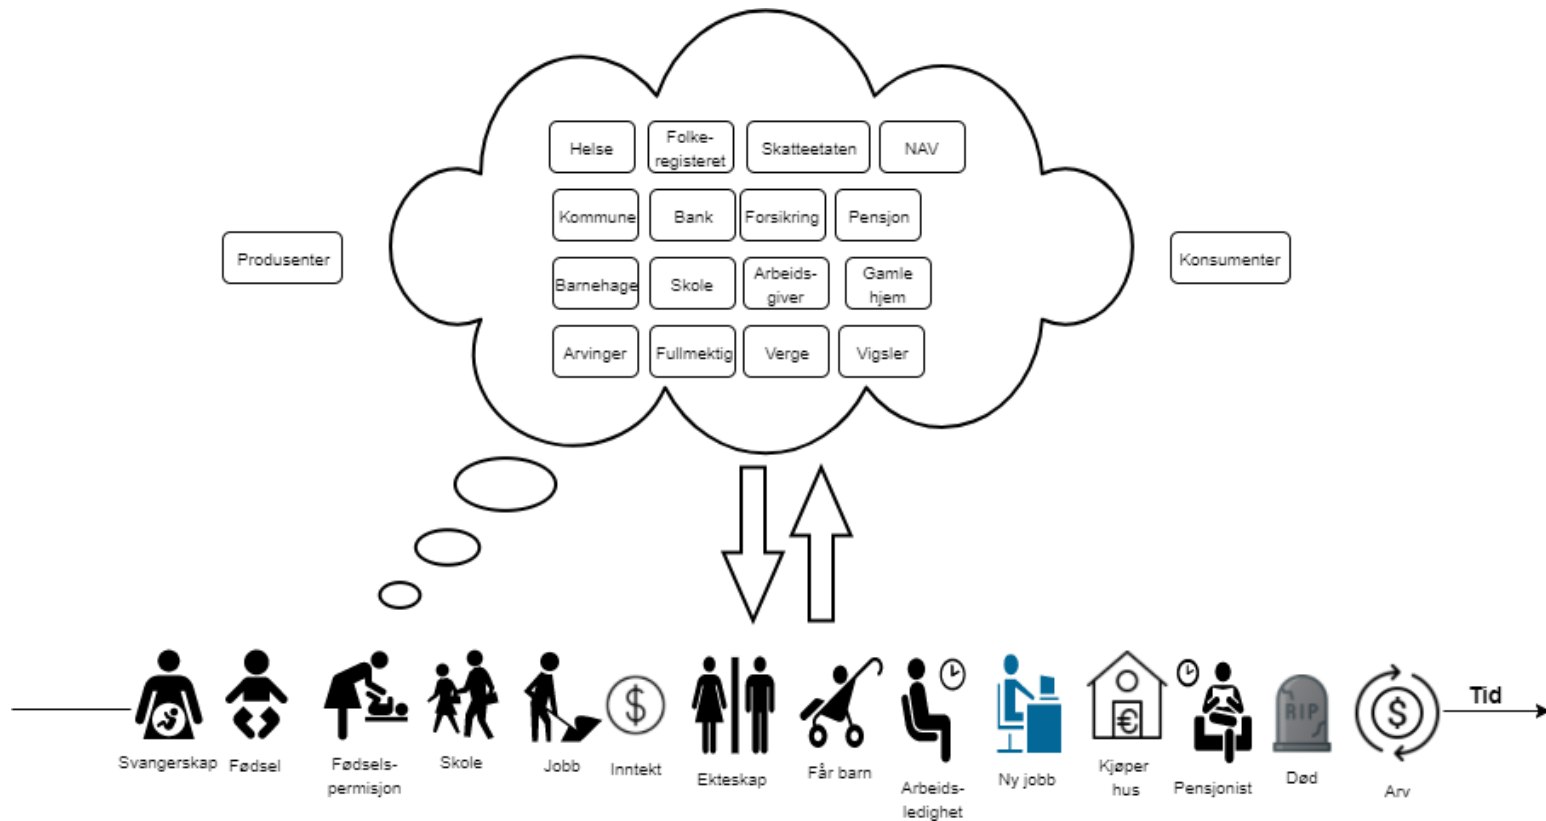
Produsenter

Helse
Folke-registeret
Skatteetaten
NAV
Kommune
Bank
Forsikring
Pensjon
Barnehage
Skole
Arbeids-giver
Gamle hjem
Arvinger
Fullmektig
Verge
Vigsler

Konsumenter

Svangerskap
Fødsel
Fødsels-permisjon
Skole
Jobb
$
Inntekt
Ekteskap
Får barn
Arbeids-ledighet
Ny jobb
€
Kjøper hus
Pensjonist
RIP
Død
$
Arv
Tid